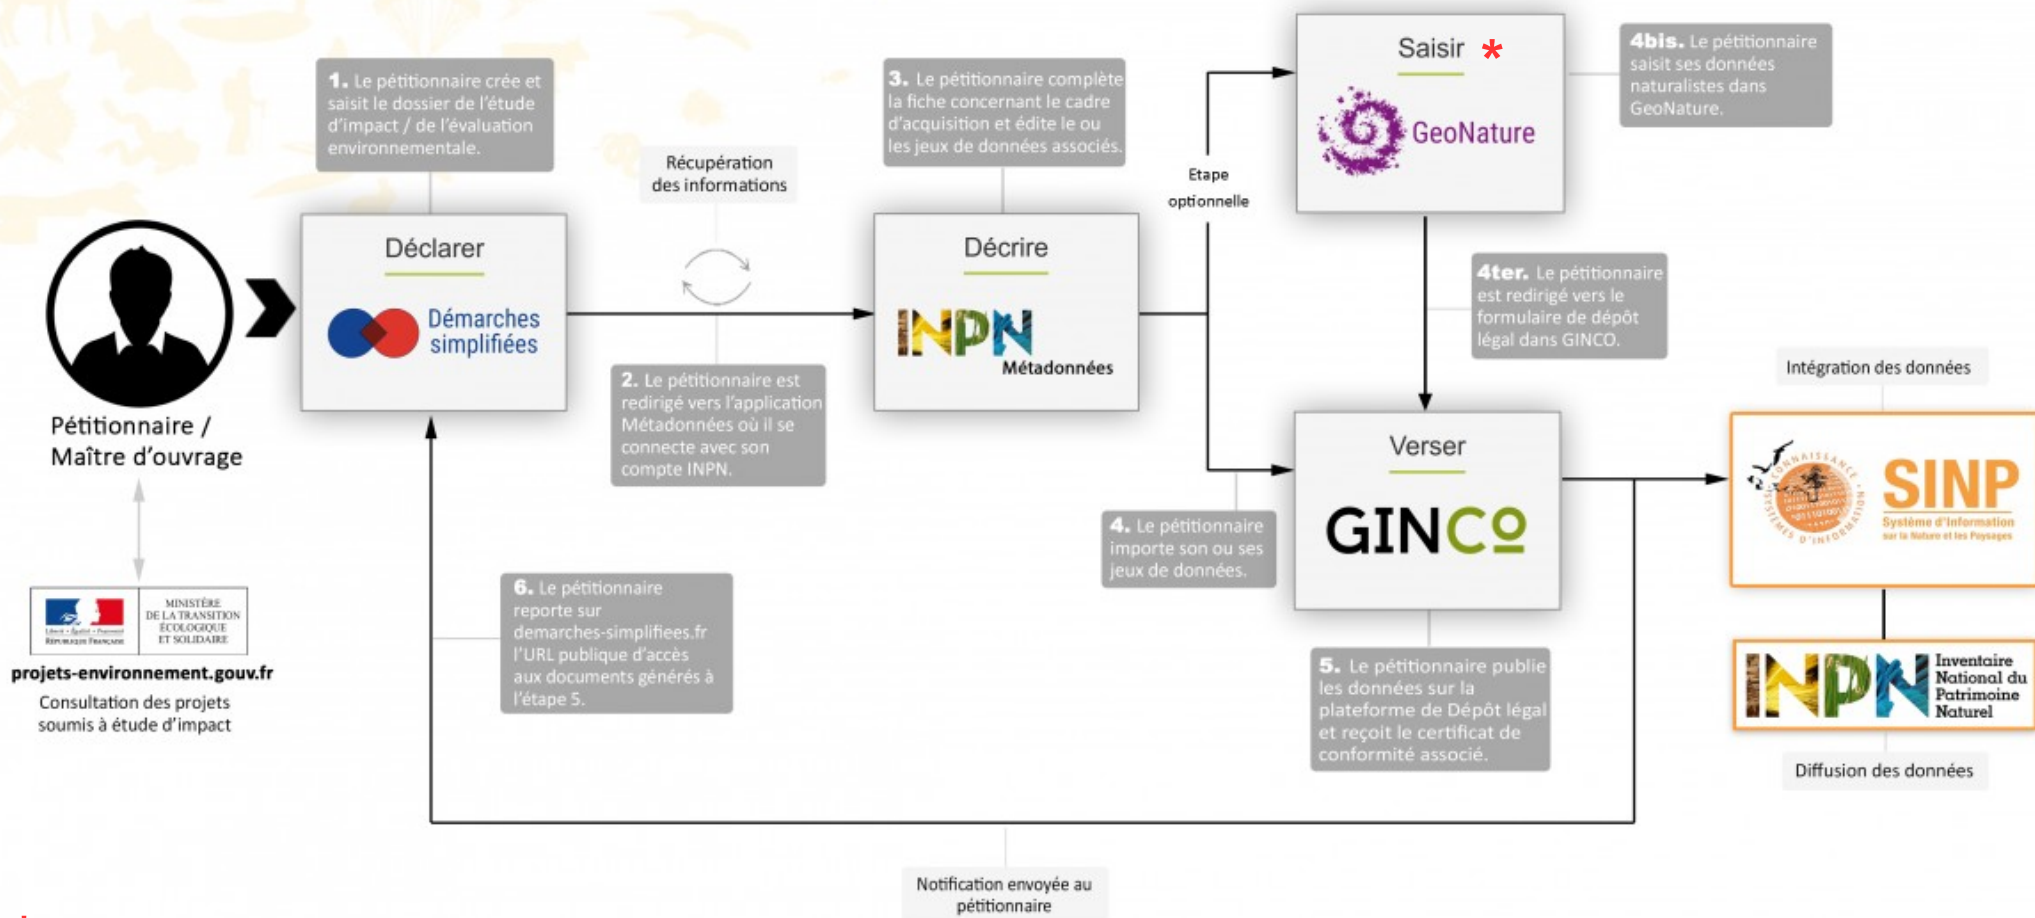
1. Le pétitionnaire crée et saisit le dossier de l'étude d'impact / de l'évaluation environnementale.

Récupération des informations

3. Le pétitionnaire complète la fiche concernant le cadre d'acquisition et édite le ou les jeux de données associés.

Etape optionnelle

Saisir *

GeoNature

4bis. Le pétitionnaire saisit ses données naturalistes dans GeoNature.

Pétitionnaire / Maître d'ouvrage

Déclarer

Démarches simplifiées

Décrire

INPN Métadonnées

4ter. Le pétitionnaire est redirigé vers le formulaire de dépôt légal dans GINCO.

2. Le pétitionnaire est redirigé vers l'application Métadonnées où il se connecte avec son compte INPN.

Intégration des données

Verser

GINCO

4. Le pétitionnaire importe son ou ses jeux de données.

SINP Système d'Information sur la Nature et les Paysages

Connaissance Systèmes d'information

MINISTÈRE DE LA TRANSITION ÉCOLOGIQUE ET SOLIDAIRE

Liberté • Égalité • Fraternité République Française

projets-environnement.gouv.fr

Consultation des projets soumis à étude d'impact

6. Le pétitionnaire reporte sur demarches-simplifiees.fr l'URL publique d'accès aux documents générés à l'étape 5.

5. Le pétitionnaire publie les données sur la plateforme de Dépôt légal et reçoit le certificat de conformité associé.

INPN Inventaire National du Patrimoine Naturel

Diffusion des données

Notification envoyée au pétitionnaire